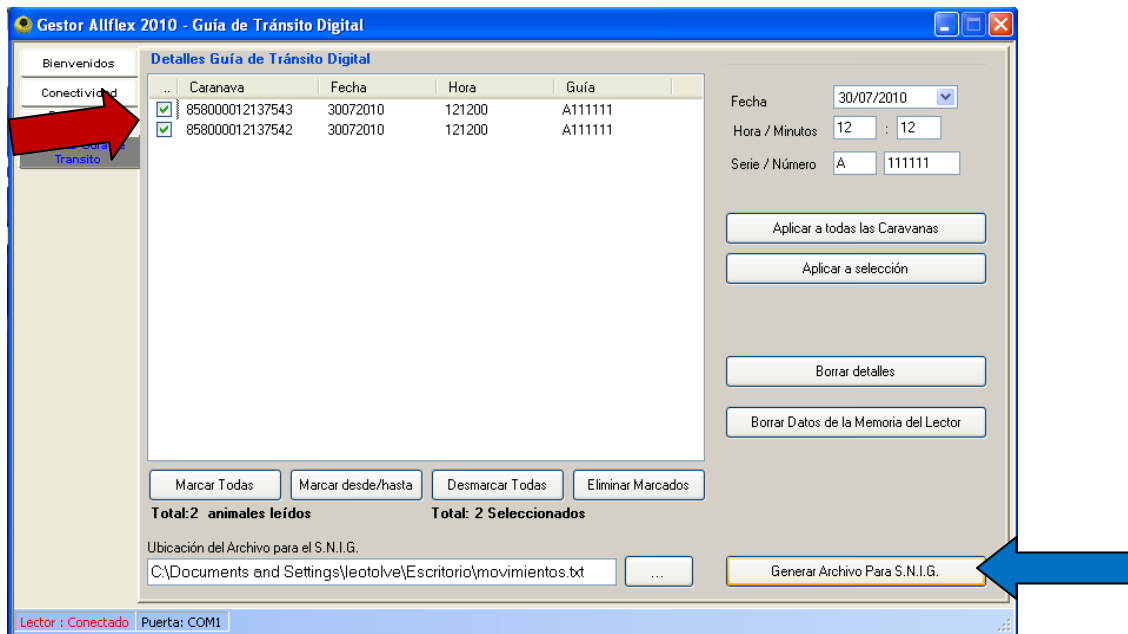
Gestor Allflex 2010 - Guía de Tránsito Digital

Bienvenidos
Conectividad
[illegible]
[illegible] Guía de Transito

Detalles Guía de Tránsito Digital

| .. | Caranava | Fecha | Hora | Guía |
|---|---|---|---|---|
| ☑ | 858000012137543 | 30072010 | 121200 | A111111 |
| ☑ | 858000012137542 | 30072010 | 121200 | A111111 |

Marcar Todas
Marcar desde/hasta
Desmarcar Todas
Eliminar Marcados

Total:2 animales leídos
Total: 2 Seleccionados

Ubicación del Archivo para el S.N.I.G.
C:\Documents and Settings\leotolve\Escritorio\movimientos.txt
...

Fecha 30/07/2010
Hora / Minutos 12 : 12
Serie / Número A 111111

Aplicar a todas las Caravanas
Aplicar a selección
Borrar detalles
Borrar Datos de la Memoria del Lector
Generar Archivo Para S.N.I.G.

Lector : Conectado
Puerta: COM1